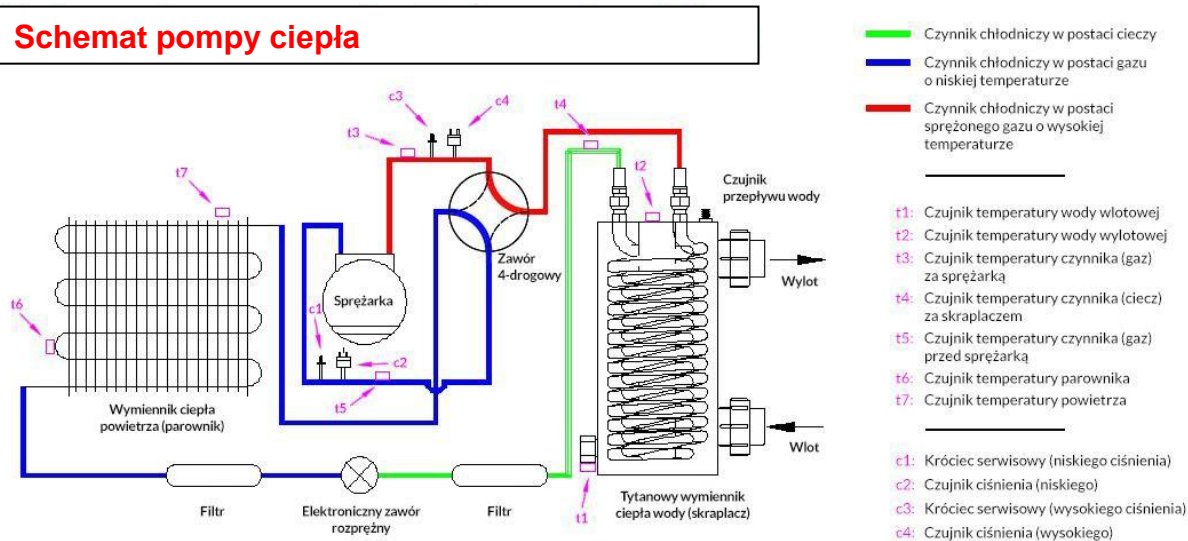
Schemat pompy ciepła

Czynnik chłodniczy w postaci cieczy
Czynnik chłodniczy w postaci gazu o niskiej temperaturze
Czynnik chłodniczy w postaci sprężonego gazu o wysokiej temperaturze

t1: Czujnik temperatury wody wlotowej
t2: Czujnik temperatury wody wylotowej
t3: Czujnik temperatury czynnika (gaz) za sprężarką
t4: Czujnik temperatury czynnika (ciecz) za skraplaczem
t5: Czujnik temperatury czynnika (gaz) przed sprężarką
t6: Czujnik temperatury parownika
t7: Czujnik temperatury powietrza

c1: Króciec serwisowy (niskiego ciśnienia)
c2: Czujnik ciśnienia (niskiego)
c3: Króciec serwisowy (wysokiego ciśnienia)
c4: Czujnik ciśnienia (wysokiego)

t7
t6
c3
c4
t3
t4
t2
Czujnik przepływu wody
Zawór 4-drogowy
Sprężarka
c1
c2
t5
Wylot
Wlot
Wymiennik ciepła powietrza (parownik)
Filtr
Elektroniczny zawór rozprężny
Filtr
t1
Tytanowy wymiennik ciepła wody (skraplacz)